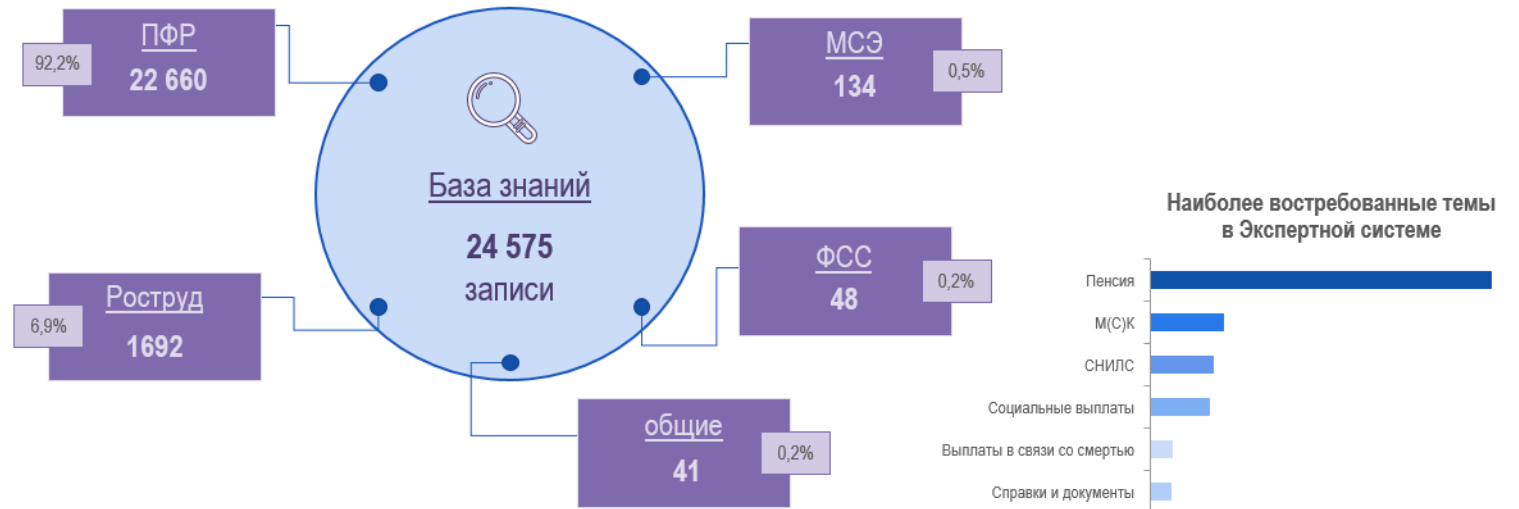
ПФР
92,2%
22 660

МСЭ
134
0,5%

База знаний
24 575
записи

ФСС
48
0,2%

Роструд
6,9%
1692

общие
41
0,2%

Наиболее востребованные темы в Экспертной системе

Пенсия
М(С)К
СНИЛС
Социальные выплаты
Выплаты в связи со смертью
Справки и документы